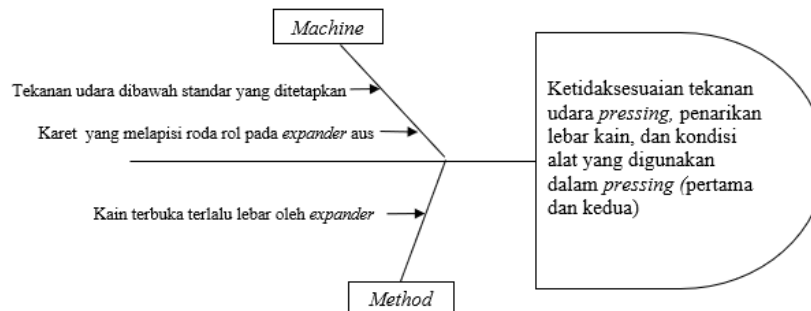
Machine

Tekanan udara dibawah standar yang ditetapkan

Karet yang melapisi roda rol pada expander aus

Kain terbuka terlalu lebar oleh expander

Method

Ketidaksesuaian tekanan udara pressing, penarikan lebar kain, dan kondisi alat yang digunakan dalam pressing (pertama dan kedua)